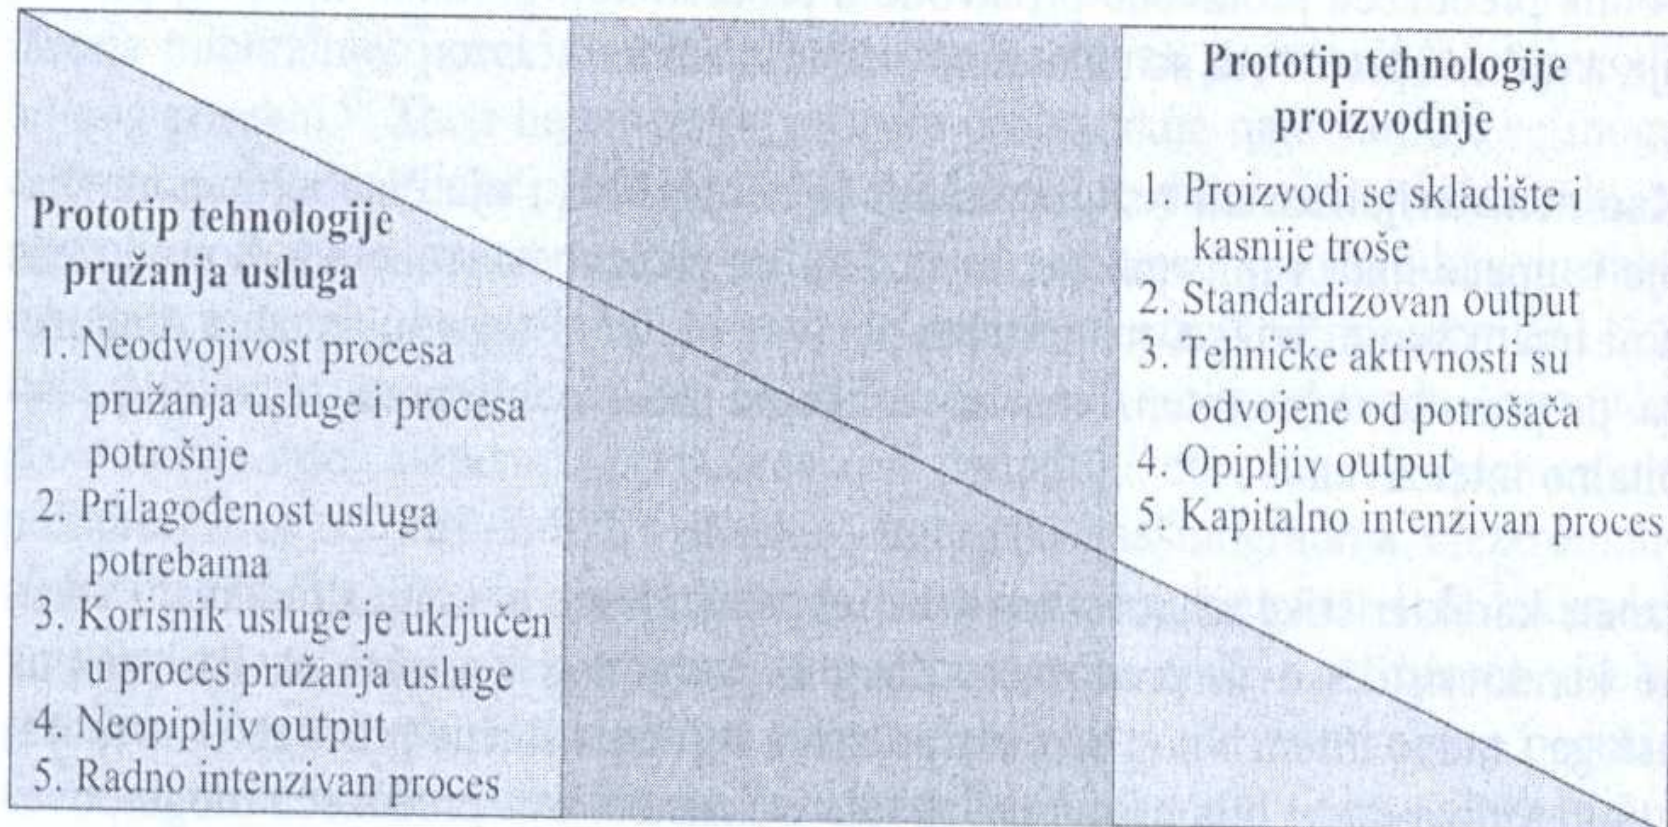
Prototip tehnologije pružanja usluga

1. Neodvojivost procesa pružanja usluge i procesa potrošnje
2. Prilagođenost usluga potrebama
3. Korisnik usluge je uključen u proces pružanja usluge
4. Neopipljiv output
5. Radno intenzivan proces

Prototip tehnologije proizvodnje

1. Proizvodi se skladište i kasnije troše
2. Standardizovan output
3. Tehničke aktivnosti su odvojene od potrošača
4. Opipljiv output
5. Kapitalno intenzivan proces